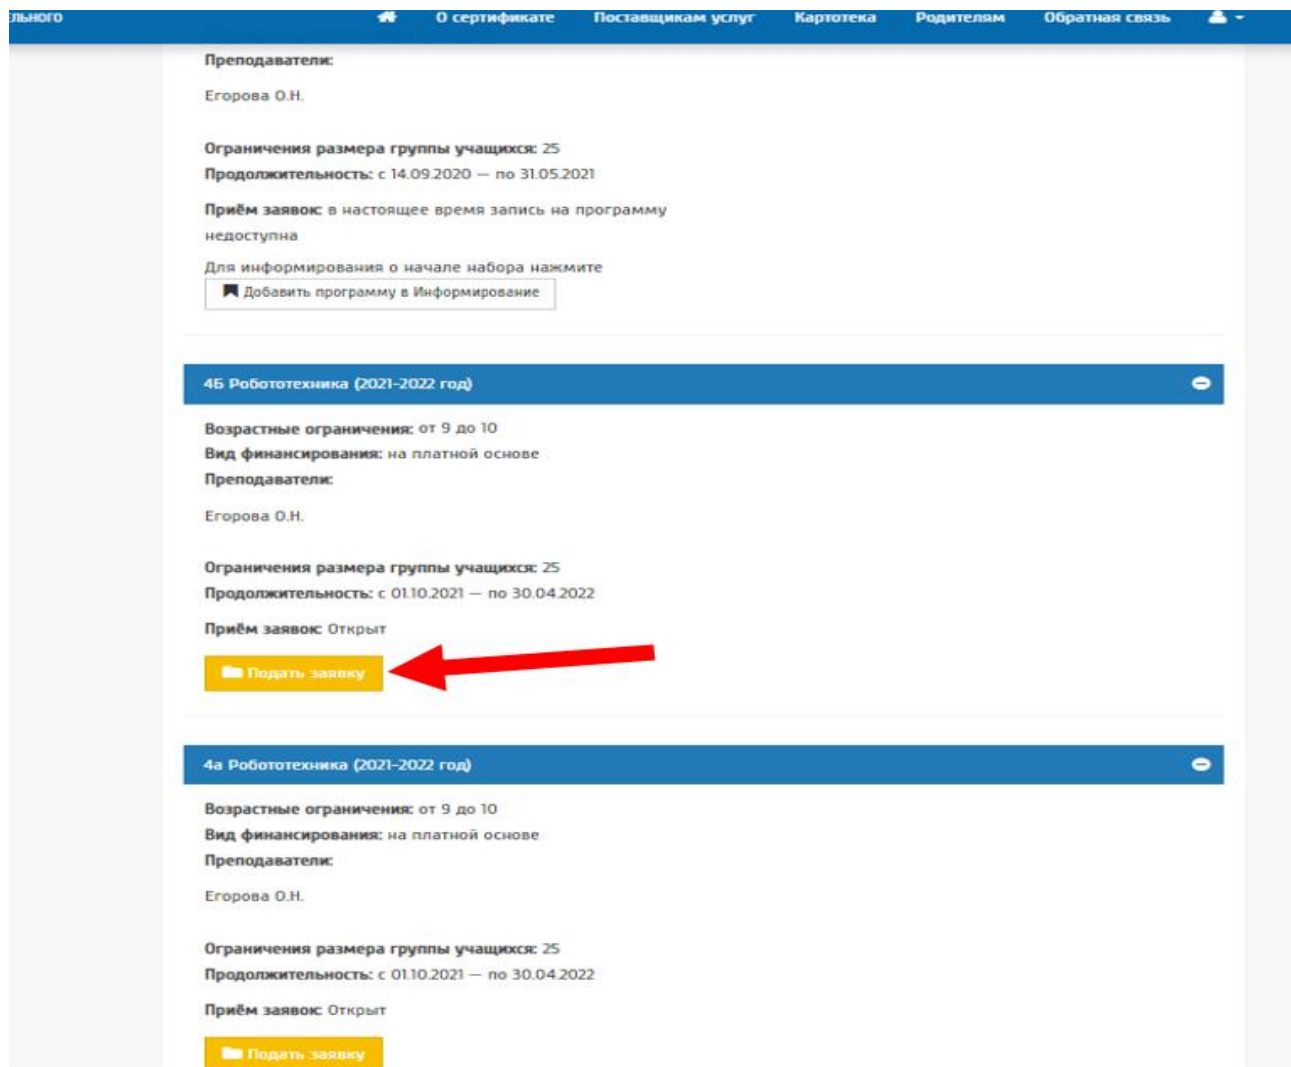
льного

О сертификате Поставщикам услуг Картотека Родителям Обратная связь

Преподаватели:

Егорова О.Н.

Ограничения размера группы учащихся: 25
Продолжительность: с 14.09.2020 — по 31.05.2021

Приём заявок: в настоящее время запись на программу недоступна

Для информирования о начале набора нажмите

Добавить программу в Информирование

4б Робототехника (2021-2022 год)

Возрастные ограничения: от 9 до 10
Вид финансирования: на платной основе
Преподаватели:

Егорова О.Н.

Ограничения размера группы учащихся: 25
Продолжительность: с 01.10.2021 — по 30.04.2022

Приём заявок: Открыт

Подать заявку

4а Робототехника (2021-2022 год)

Возрастные ограничения: от 9 до 10
Вид финансирования: на платной основе
Преподаватели:

Егорова О.Н.

Ограничения размера группы учащихся: 25
Продолжительность: с 01.10.2021 — по 30.04.2022

Приём заявок: Открыт

Подать заявку